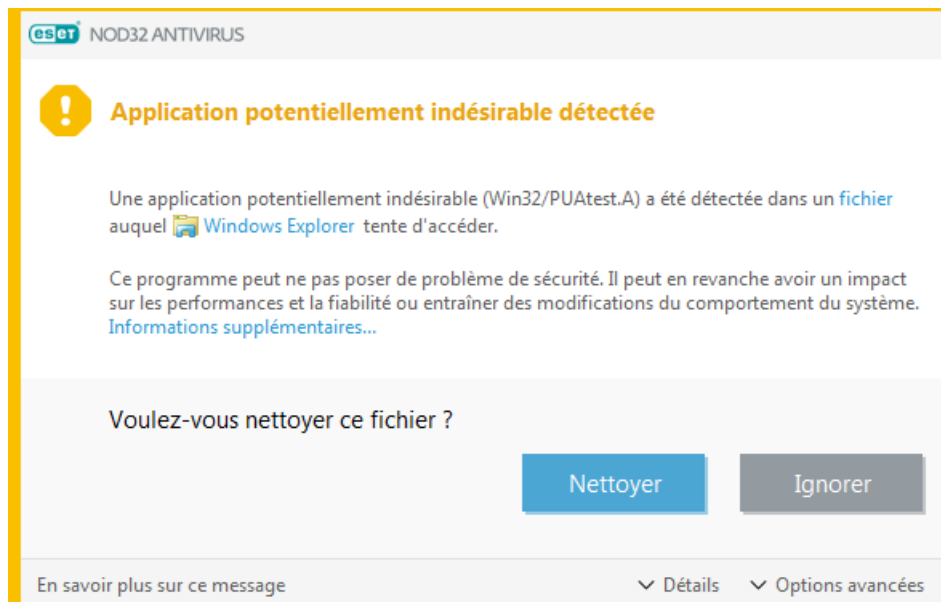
eset NOD32 ANTIVIRUS

Application potentiellement indésirable détectée

Une application potentiellement indésirable (Win32/PUAtest.A) a été détectée dans un fichier auquel Windows Explorer tente d'accéder.

Ce programme peut ne pas poser de problème de sécurité. Il peut en revanche avoir un impact sur les performances et la fiabilité ou entraîner des modifications du comportement du système.
Informations supplémentaires...

Voulez-vous nettoyer ce fichier ?

Nettoyer

Ignorer

En savoir plus sur ce message

Détails

Options avancées